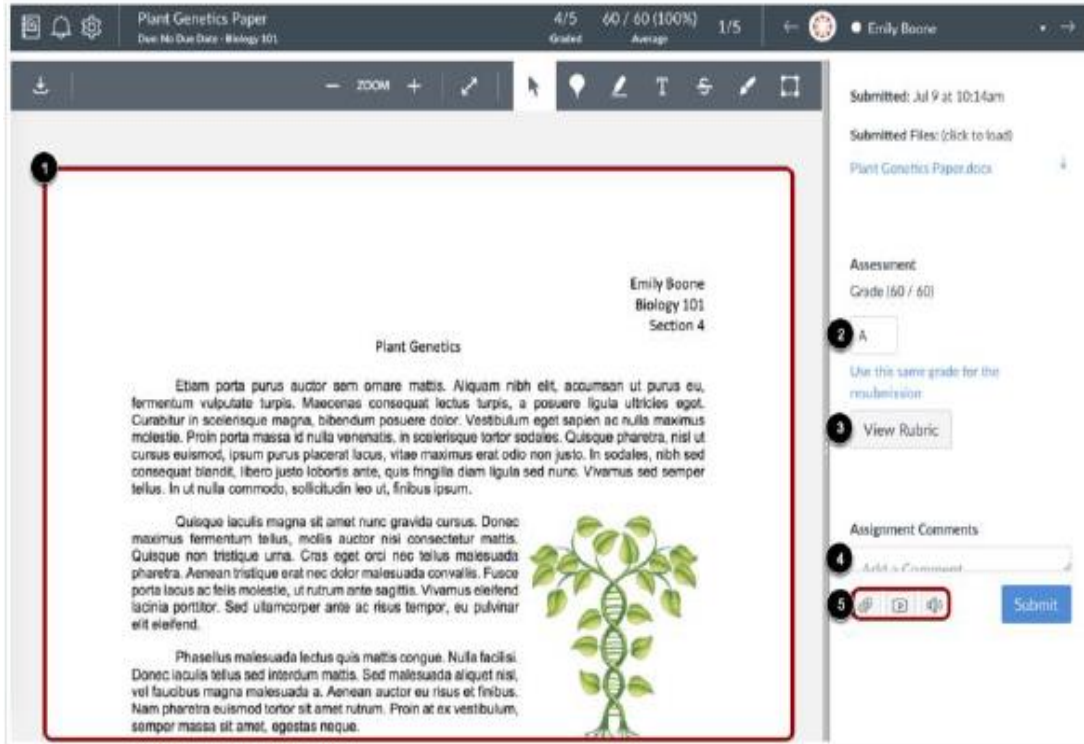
Plant Genetics Paper
Due: No Due Date · Biology 101

4/5
Graded

60 / 60 (100%)
Average

1/5

Emily Boone

ZOOM

1

Emily Boone
Biology 101
Section 4

Plant Genetics

Etiam porta purus auctor sem ornare mattis. Aliquam nibh elit, accumsan ut purus eu, fermentum vulputate turpis. Maecenas consequat lectus turpis, a posuere ligula ultricies eget. Curabitur in scelerisque magna, bibendum posuere dolor. Vestibulum eget sapien ac nulla maximus molestie. Proin porta massa id nulla venenatis, in scelerisque tortor sodales. Quisque pharetra, nisl ut cursus euismod, ipsum purus placerat lacus, vitae maximus erat odio non justo. In sodales, nibh sed consequat blandit, libero justo lobortis ante, quis fringilla diam ligula sed nunc. Vivamus sed semper tellus. In ut nulla commodo, sollicitudin leo ut, finibus ipsum.

Quisque iaculis magna sit amet nunc gravida cursus. Donec maximus fermentum tellus, mollis auctor nisi consectetur mattis. Quisque non tristique urna. Cras eget orci nec tellus malesuada pharetra. Aenean tristique erat nec dolor malesuada convallis. Fusce porta lacus ac felis molestie, ut rutrum ante sagittis. Vivamus eleifend lacinia porttitor. Sed ullamcorper ante ac risus tempor, eu pulvinar elit eleifend.

Phasellus malesuada lectus quis mattis congue. Nulla facilisi. Donec iaculis tellus sed interdum mattis. Sed malesuada aliquet nisl, vel faucibus magna malesuada a. Aenean auctor eu risus et finibus. Nam pharetra euismod tortor sit amet rutrum. Proin at ex vestibulum, semper massa sit amet, egestas neque.

Submitted: Jul 9 at 10:14am

Submitted Files: (click to load)

Plant Genetics Paper.docx

Assessment
Grade (60 / 60)

2
A

Use this same grade for the resubmission

3
View Rubric

Assignment Comments

4
Add a Comment

5

Submit